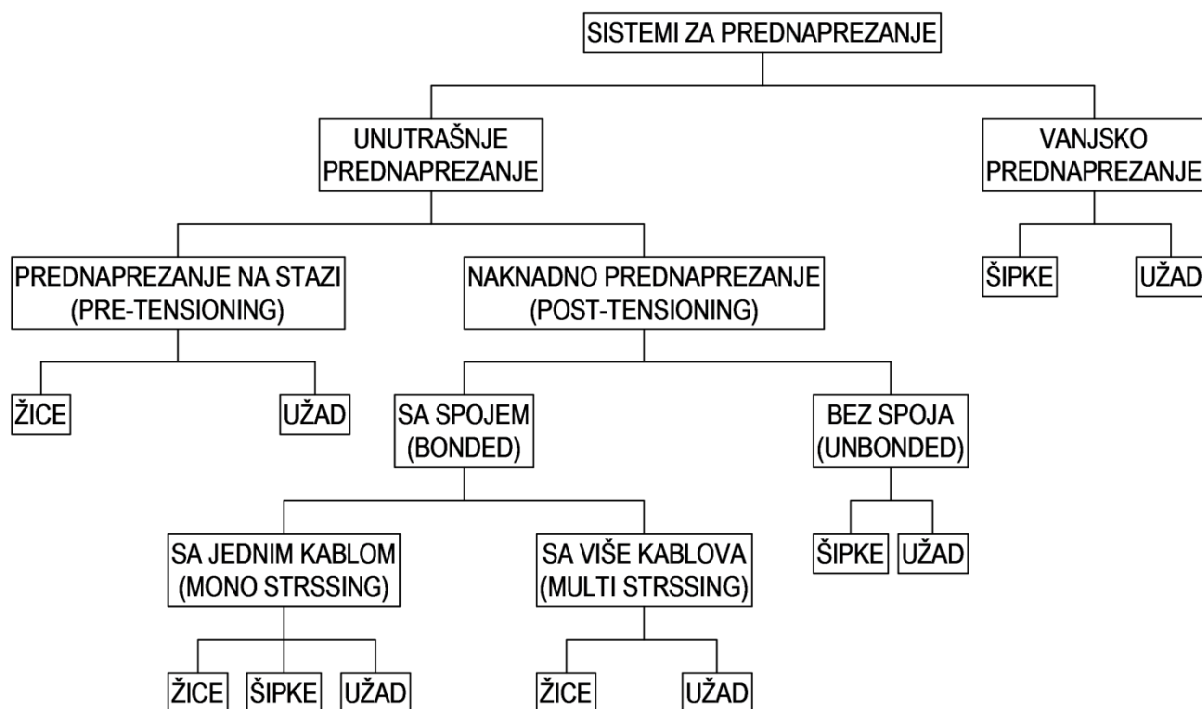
SISTEMI ZA PREDNAPREZANJE

UNUTRAŠNJE PREDNAPREZANJE

VANJSKO PREDNAPREZANJE

PREDNAPREZANJE NA STAZI (PRE-TENSIONING)

NAKNADNO PREDNAPREZANJE (POST-TENSIONING)

ŠIPKE

UŽAD

ŽICE

UŽAD

SA SPOJEM (BONDED)

BEZ SPOJA (UNBONDED)

SA JEDNIM KABLOM (MONO STRSSING)

SA VIŠE KABLOVA (MULTI STRSSING)

ŠIPKE

UŽAD

ŽICE

ŠIPKE

UŽAD

ŽICE

UŽAD